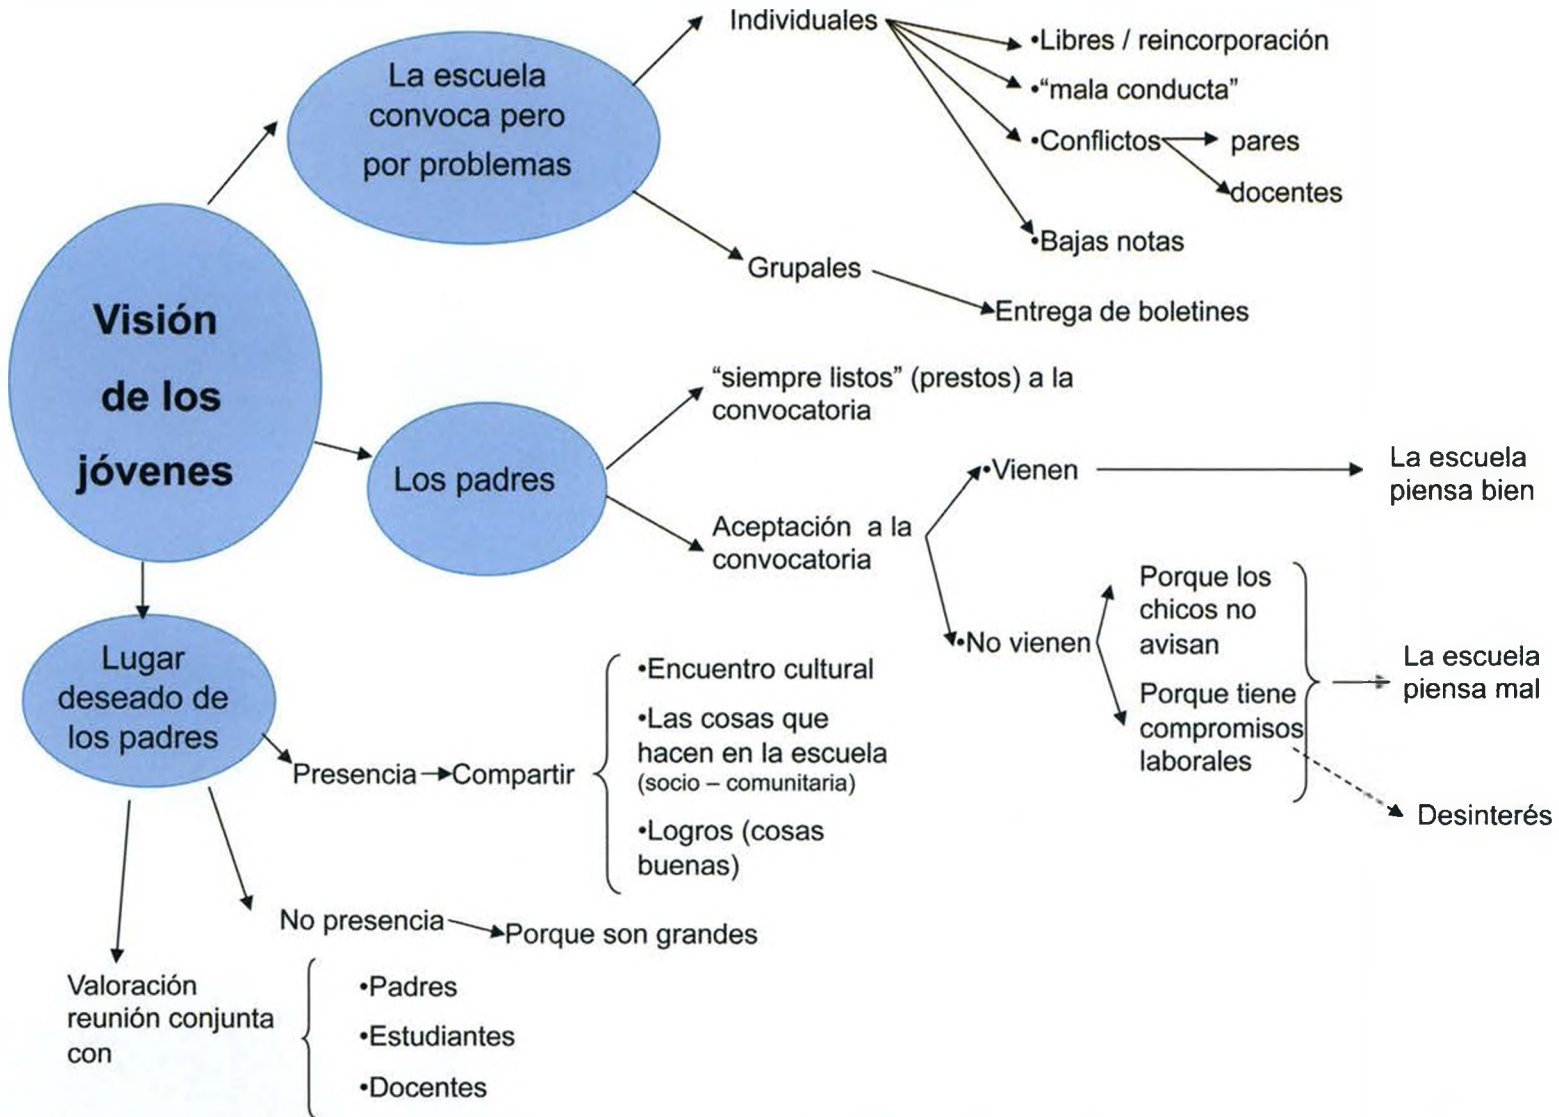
Visión de los jóvenes

La escuela convoca pero por problemas

Individuales

•Libres / reincorporación

•"mala conducta"

•Conflictos pares docentes

•Bajas notas

Grupales

Entrega de boletines

Los padres

"siempre listos" (prestos) a la convocatoria

Aceptación a la convocatoria

•Vienen

La escuela piensa bien

•No vienen

Porque los chicos no avisan

Porque tiene compromisos laborales

La escuela piensa mal

Desinterés

Lugar deseado de los padres

Presencia Compartir

•Encuentro cultural

•Las cosas que hacen en la escuela (socio – comunitaria)

•Logros (cosas buenas)

No presencia Porque son grandes

Valoración reunión conjunta con

•Padres

•Estudiantes

•Docentes